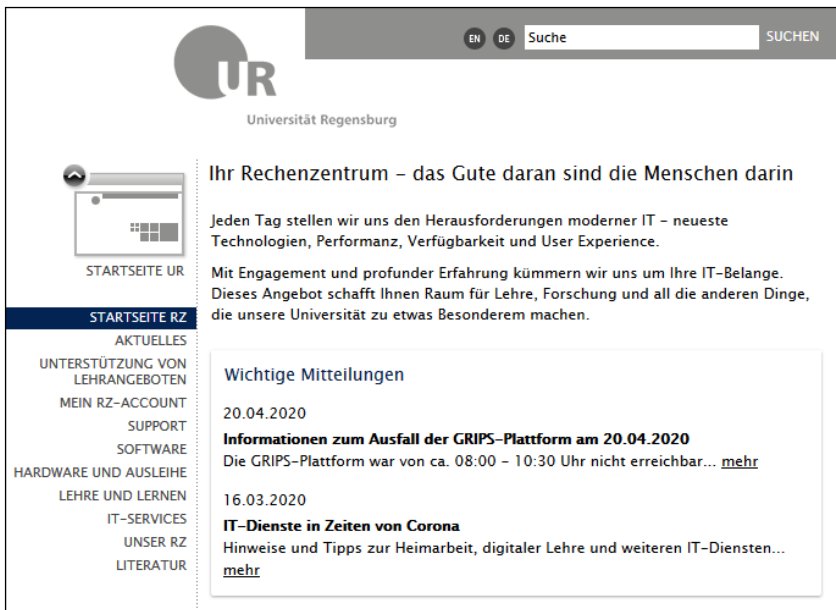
EN DE Suche SUCHEN

UR
Universität Regensburg

STARTSEITE UR

STARTSEITE RZ
AKTUELLES
UNTERSTÜTZUNG VON LEHRANGEBOTEN
MEIN RZ-ACCOUNT
SUPPORT
SOFTWARE
HARDWARE UND AUSLEIHE
LEHRE UND LERNEN
IT-SERVICES
UNSER RZ
LITERATUR

Ihr Rechenzentrum – das Gute daran sind die Menschen darin

Jeden Tag stellen wir uns den Herausforderungen moderner IT – neueste Technologien, Performanz, Verfügbarkeit und User Experience.

Mit Engagement und profunder Erfahrung kümmern wir uns um Ihre IT-Belange. Dieses Angebot schafft Ihnen Raum für Lehre, Forschung und all die anderen Dinge, die unsere Universität zu etwas Besonderem machen.

Wichtige Mitteilungen

20.04.2020

Informationen zum Ausfall der GRIPS-Plattform am 20.04.2020
Die GRIPS-Plattform war von ca. 08:00 – 10:30 Uhr nicht erreichbar... mehr

16.03.2020

IT-Dienste in Zeiten von Corona
Hinweise und Tipps zur Heimarbeit, digitaler Lehre und weiteren IT-Diensten... mehr